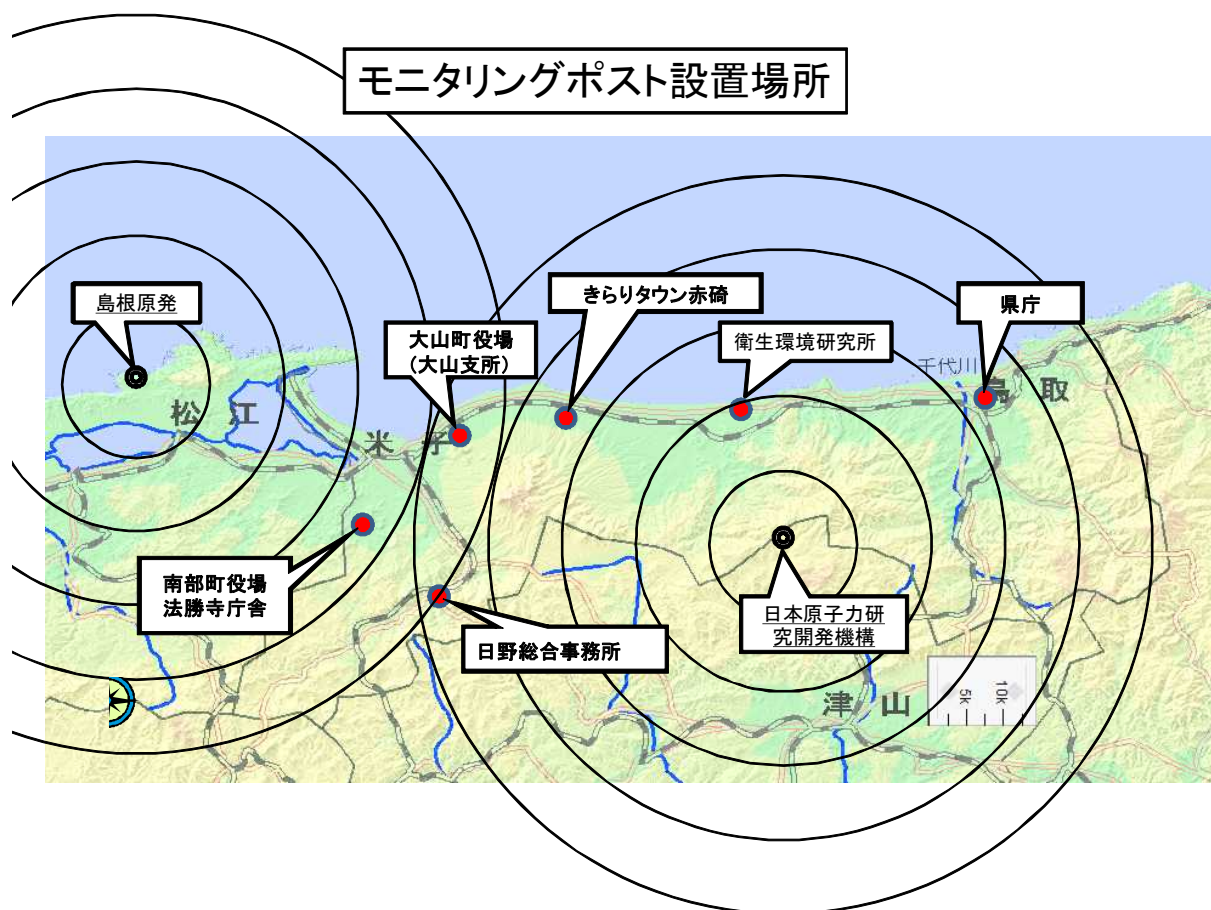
モニタリングポスト設置場所

島根原発

松　江

米　子

大山町役場
（大山支所）

きらりタウン赤碕

衛生環境研究所

県庁

千代川

鳥　取

南部町役場
法勝寺庁舎

日野総合事務所

日本原子力研
究開発機構

津　山

5k

10k